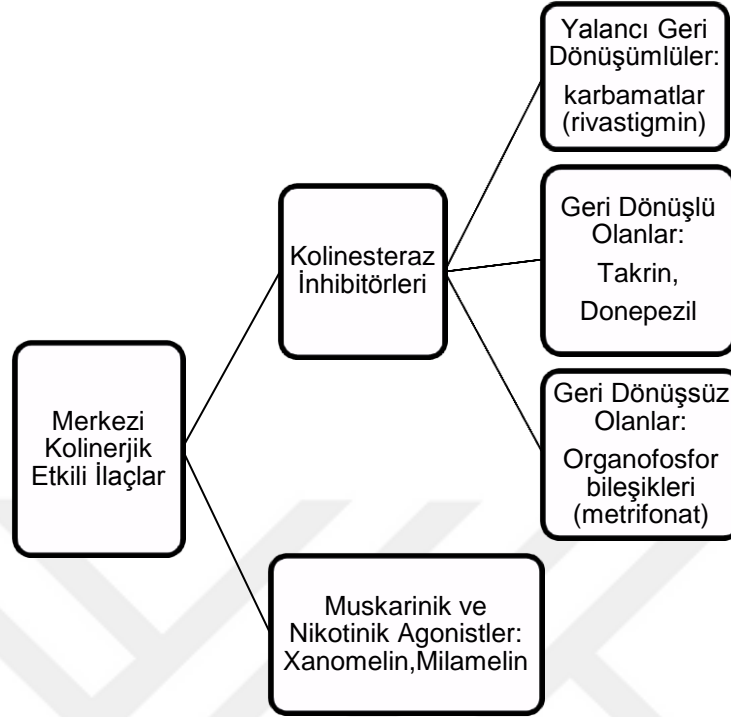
Merkezi Kolinerjik Etkili İlaçlar

Kolinesteraz İnhibitörleri

Yalancı Geri Dönüşümlüler: karbamatlar (rivastigmin)

Geri Dönüşlü Olanlar: Takrin, Donepezil

Geri Dönüşsüz Olanlar: Organofosfor bileşikleri (metrifonat)

Muskarinik ve Nikotinik Agonistler: Xanomelin,Milamelin